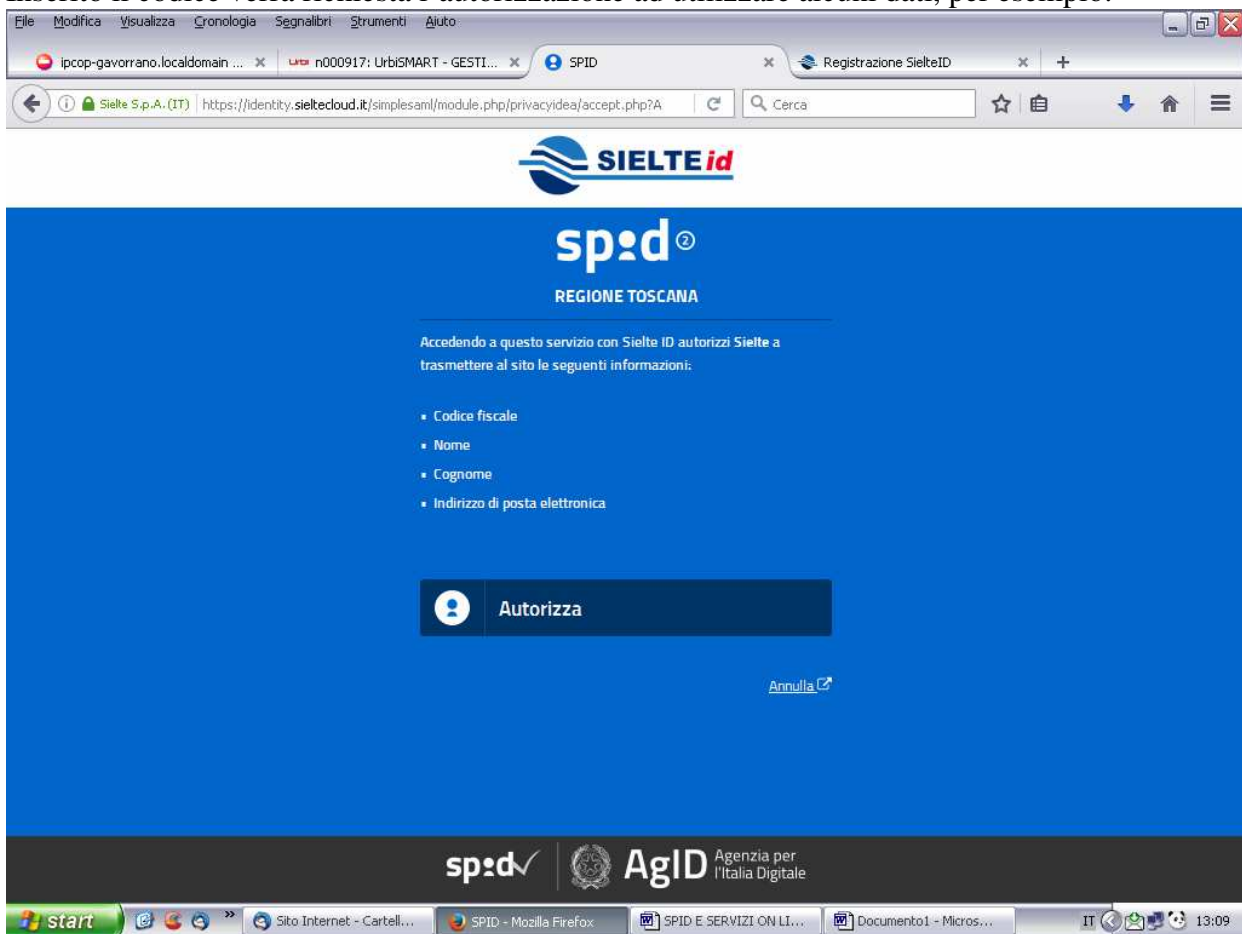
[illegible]

File Modifica Visualizza Cronologia Segnalibri Strumenti Aiuto

ipcop-gavorrano.localdomain ... × | n000917: UrbiSMART - GESTI... × | SPID × | Registrazione SielteID × | +

Sielte S.p.A. (IT) | https://identity.sieltecloud.it/simplesaml/module.php/privacyidea/accept.php?A | Cerca

SIELTE id

sp:d

REGIONE TOSCANA

Accedendo a questo servizio con Sielte ID autorizzi Sielte a trasmettere al sito le seguenti informazioni:

- Codice fiscale
- Nome
- Cognome
- Indirizzo di posta elettronica

Autorizza

Annulla

sp:d | AgID Agenzia per l'Italia Digitale

start | Sito Internet - Cartell... | SPID - Mozilla Firefox | SPID E SERVIZI ON LI... | Documento1 - Micros... | IT 13:09